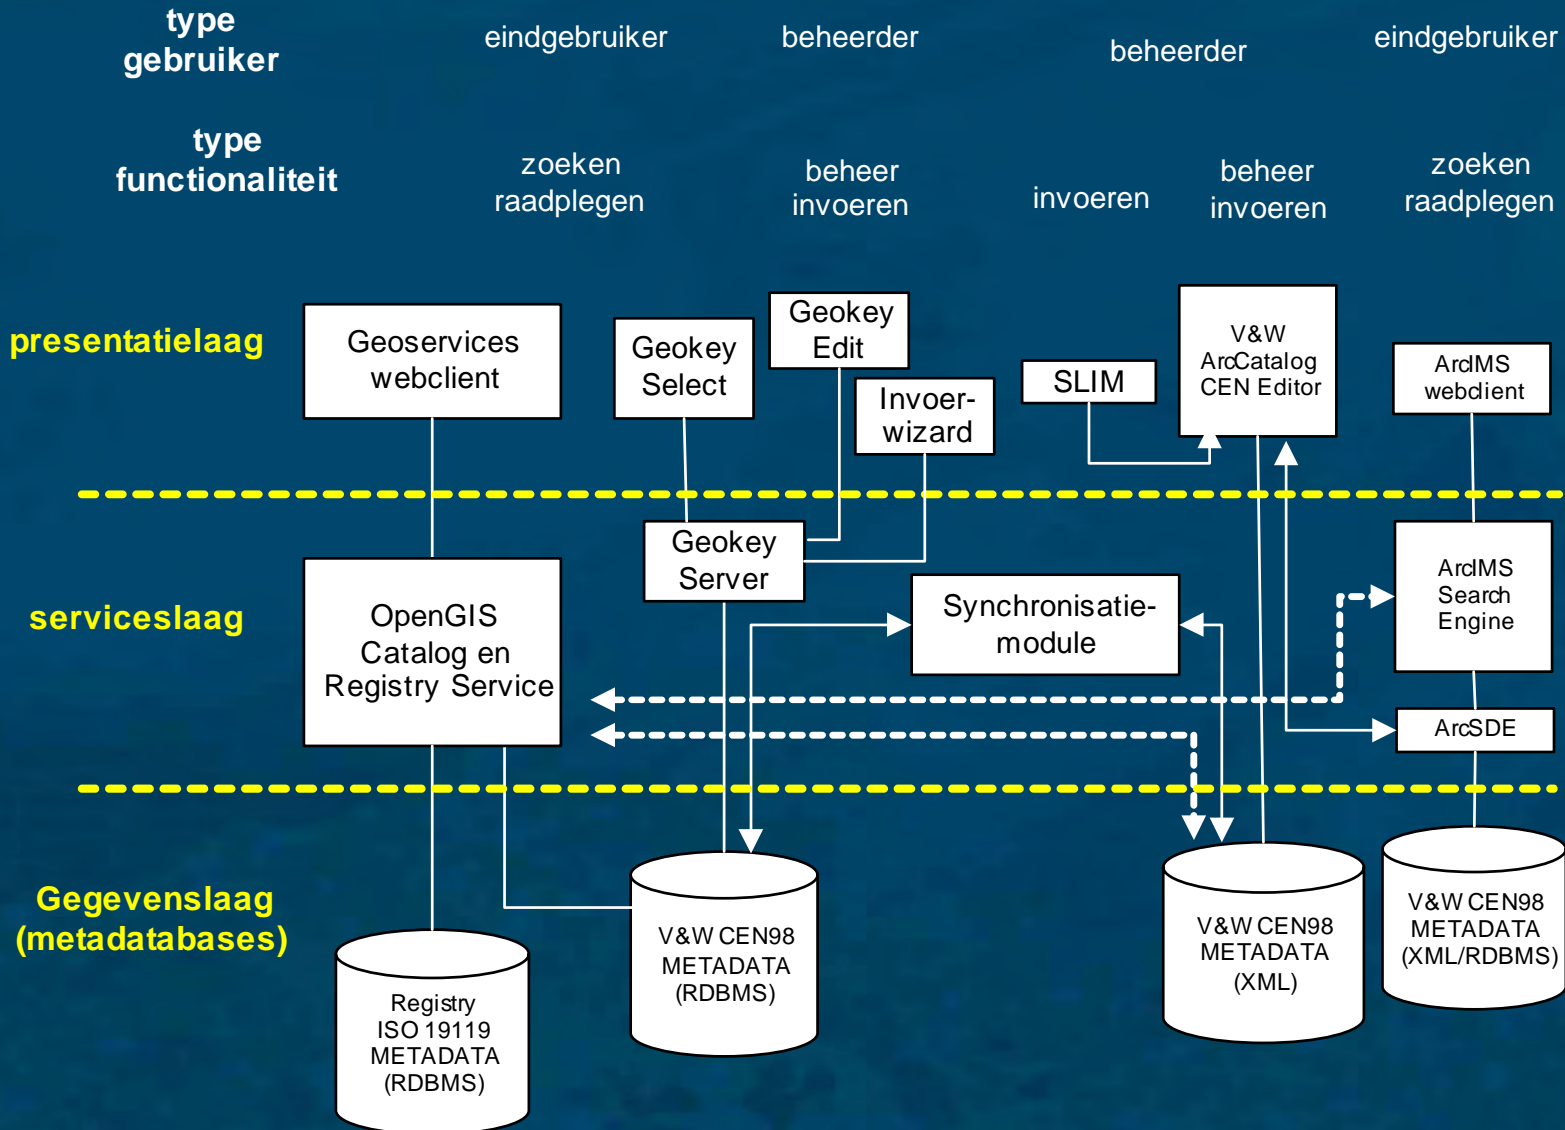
type gebruiker

eindgebruiker

beheerder

beheerder

eindgebruiker

type functionaliteit

zoeken raadplegen

beheer invoeren

invoeren

beheer invoeren

zoeken raadplegen

presentatielaag

Geoservices webclient

Geokey Select

Geokey Edit

Invoer-wizard

SLIM

V&W ArcCatalog CEN Editor

ArcIMS webclient

serviceslaag

OpenGIS Catalog en Registry Service

Geokey Server

Synchronisatie-module

ArcIMS Search Engine

ArcSDE

Gegevenslaag (metadatabases)

Registry ISO 19119 METADATA (RDBMS)

V&W CEN98 METADATA (RDBMS)

V&W CEN98 METADATA (XML)

V&W CEN98 METADATA (XML/RDBMS)